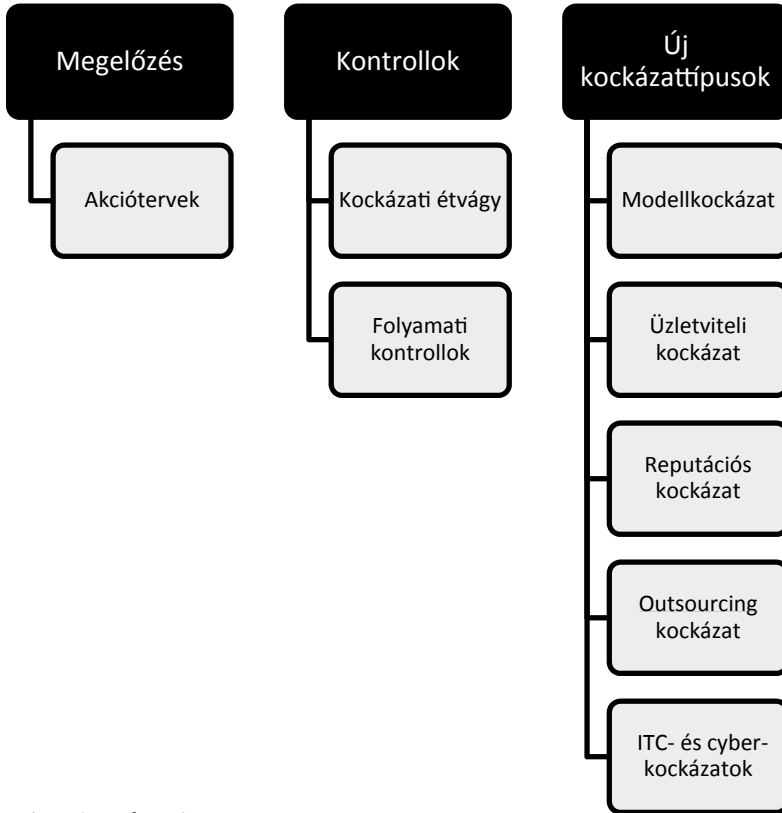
Megelőzés

Akciótervek

Kontrollok

Kockázati étvágy

Folyamati kontrollok

Új kockázattípusok

Modellkockázat

Üzletviteli kockázat

Reputációs kockázat

Outsourcing kockázat

ITC- és cyber-kockázatok